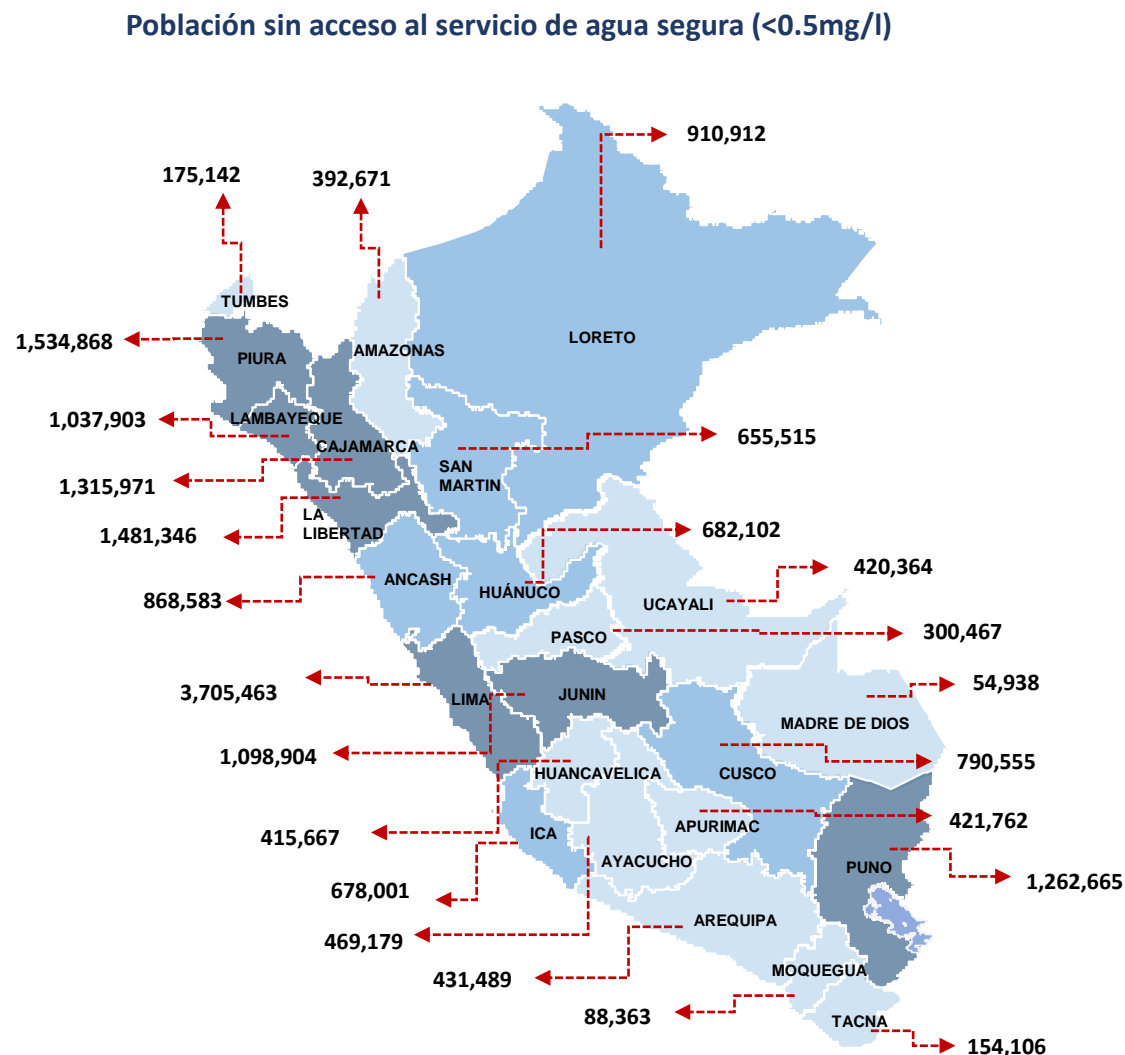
Población sin acceso al servicio de agua segura (<0.5mg/l)

910,912
175,142
392,671
TUMBES
1,534,868
PIURA
AMAZONAS
LORETO
1,037,903
LAMBAYEQUE
CAJAMARCA
655,515
1,315,971
SAN MARTIN
1,481,346
LA LIBERTAD
682,102
ANCASH
420,364
868,583
HUÁNUCO
UCAYALI
PASCO
300,467
3,705,463
LIMA
JUNIN
54,938
MADRE DE DIOS
1,098,904
790,555
HUANCAVELICA
CUSCO
415,667
421,762
ICA
APURIMAC
AYACUCHO
PUNO
678,001
1,262,665
469,179
AREQUIPA
431,489
MOQUEGUA
88,363
TACNA
154,106